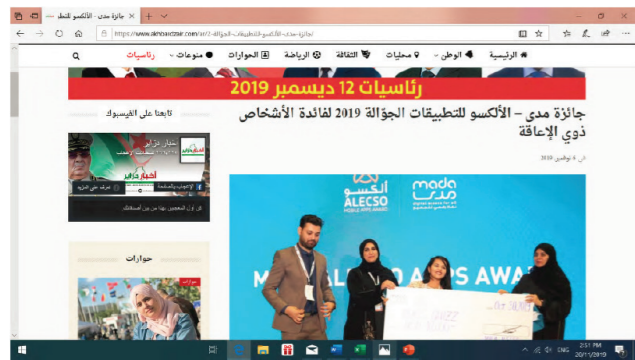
جائزة مدى - الألكسو للتط

https://www.akhbardzair.com/2019/...جائزة-مدى-الألكسو-للتطبيقات-الجوالة

الرئيسية ▾ الوطن ▾ محليات ▾ الثقافة ▾ الرياضة ▾ الحوارات ▾ منوعات ▾ رئاسيات

رئاسيات 12 ديسمبر 2019

جائزة مدى – الألكسو للتطبيقات الجوّالة 2019 لفائدة الأشخاص ذوي الإعاقة

في 6 نوفمبر، 2019

تابعنا على الفيسبوك

أخبار دزاير

حوارات

الكسو
ALECSO

mada
مدى

APPS AWA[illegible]

2:51 PM
20/11/2019
ENG